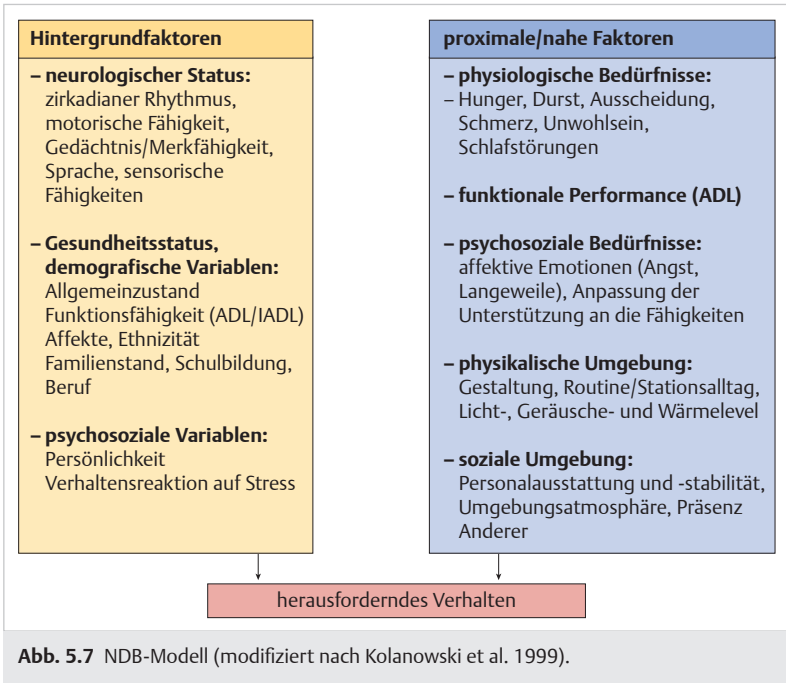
Hintergrundfaktoren

– neurologischer Status:
zirkadianer Rhythmus, motorische Fähigkeit, Gedächtnis/Merkfähigkeit, Sprache, sensorische Fähigkeiten

– Gesundheitsstatus, demografische Variablen:
Allgemeinzustand
Funktionsfähigkeit (ADL/IADL)
Affekte, Ethnizität
Familienstand, Schulbildung, Beruf

– psychosoziale Variablen:
Persönlichkeit
Verhaltensreaktion auf Stress

proximale/nahe Faktoren

– physiologische Bedürfnisse:
– Hunger, Durst, Ausscheidung, Schmerz, Unwohlsein, Schlafstörungen

– funktionale Performance (ADL)

– psychosoziale Bedürfnisse:
affektive Emotionen (Angst, Langeweile), Anpassung der Unterstützung an die Fähigkeiten

– physikalische Umgebung:
Gestaltung, Routine/Stationsalltag, Licht-, Geräusche- und Wärmelevel

– soziale Umgebung:
Personalausstattung und -stabilität, Umgebungsatmosphäre, Präsenz Anderer

herausforderndes Verhalten

Abb. 5.7 NDB-Modell (modifiziert nach Kolanowski et al. 1999).